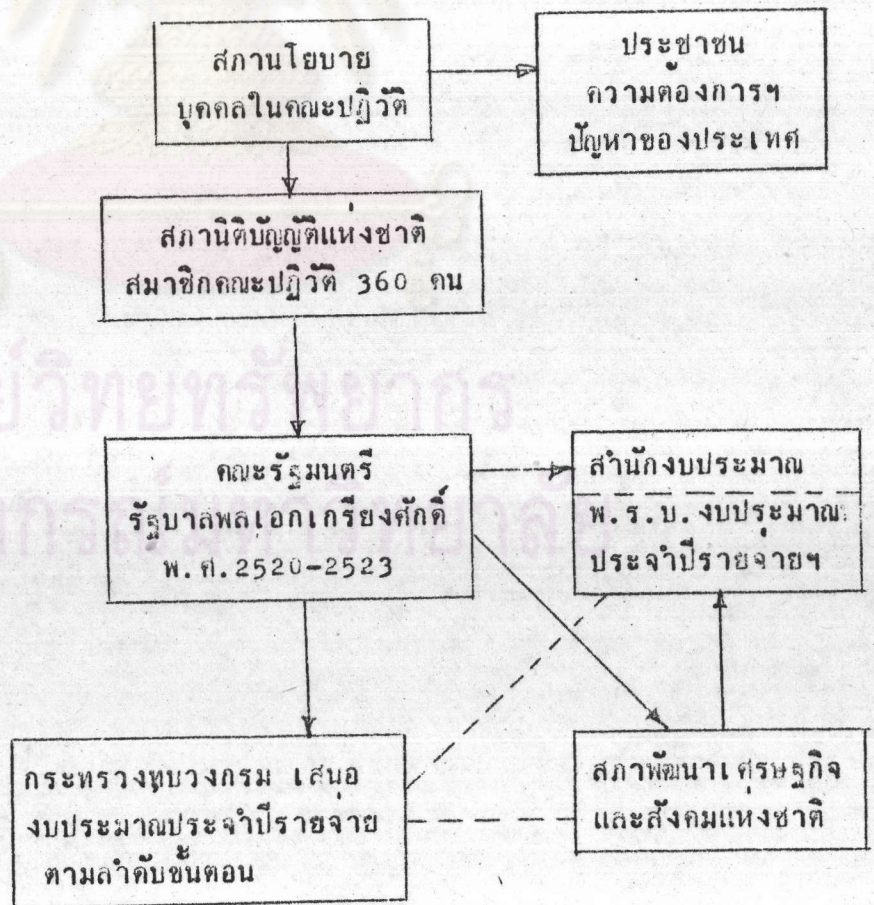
สภานโยบาย
บุคคลในคณะปฏิวัติ

ประชาชน
ความต้องการฯ
ปัญหาของประเทศ

สภานิติบัญญัติแห่งชาติ
สมาชิกคณะปฏิวัติ 360 คน

คณะรัฐมนตรี
รัฐบาลพลเอกเกรียงศักดิ์
พ.ศ.2520-2523

สำนักงบประมาณ
พ.ร.บ.งบประมาณ
ประจำปีรายจ่ายฯ

กระทรวงทบวงกรม เสนอ
งบประมาณประจำปีรายจ่าย
ตามลำดับขั้นตอน

สภาพัฒนาเศรษฐกิจ
และสังคมแห่งชาติ